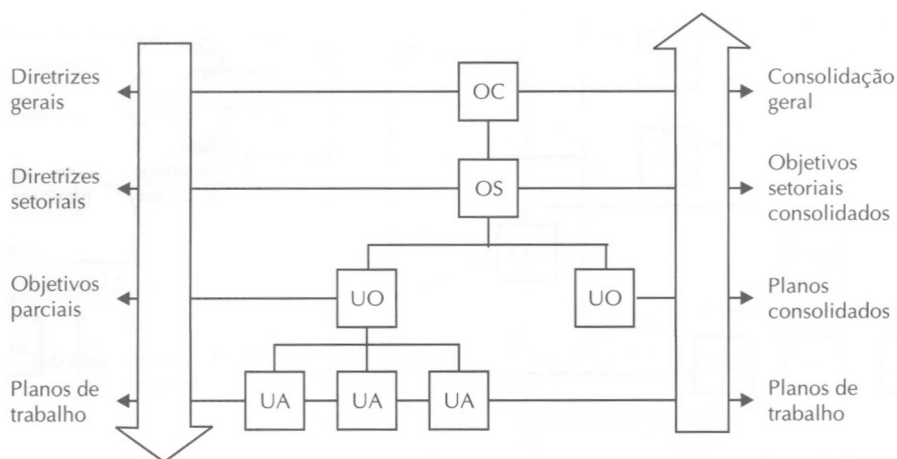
Diretrizes gerais

Diretrizes setoriais

Objetivos parciais

Planos de trabalho

OC

OS

UO

UO

UA

UA

UA

Consolidação geral

Objetivos setoriais consolidados

Planos consolidados

Planos de trabalho